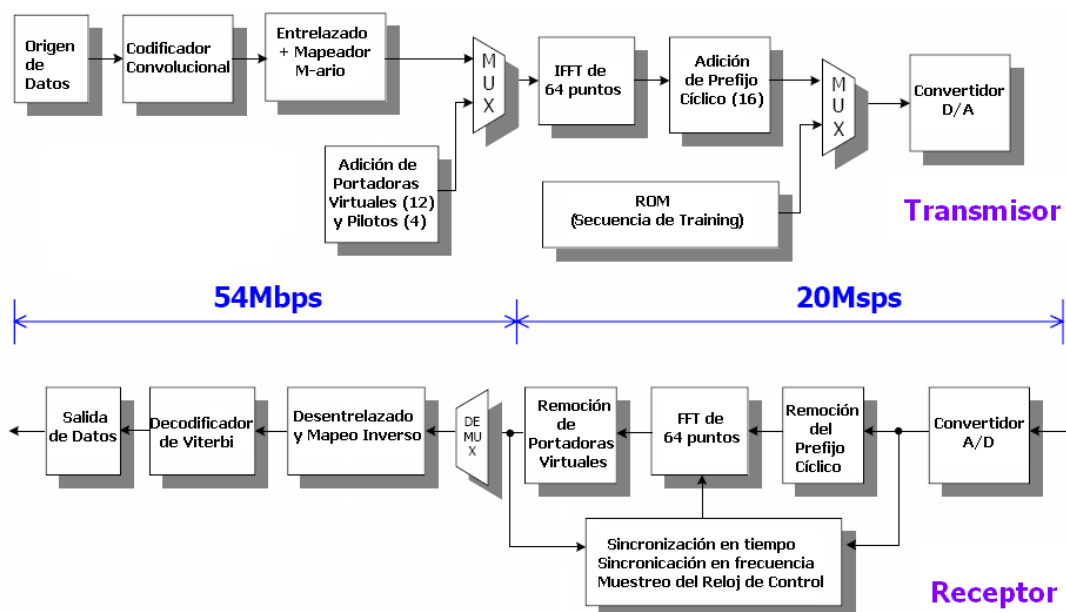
Origen de Datos

Codificador Convolucional

Entrelazado + Mapeador M-ario

MUX

IFFT de 64 puntos

Adición de Prefijo Cíclico (16)

MUX

Convertidor D/A

Adición de Portadoras Virtuales (12) y Pilotos (4)

ROM (Secuencia de Training)

Transmisor

54Mbps

20Msps

Salida de Datos

Decodificador de Viterbi

Desentrelazado y Mapeo Inverso

DE MU X

Remoción de Portadoras Virtuales

FFT de 64 puntos

Remoción del Prefijo Cíclico

Convertidor A/D

Sincronización en tiempo
Sincronicación en frecuencia
Muestreo del Reloj de Control

Receptor